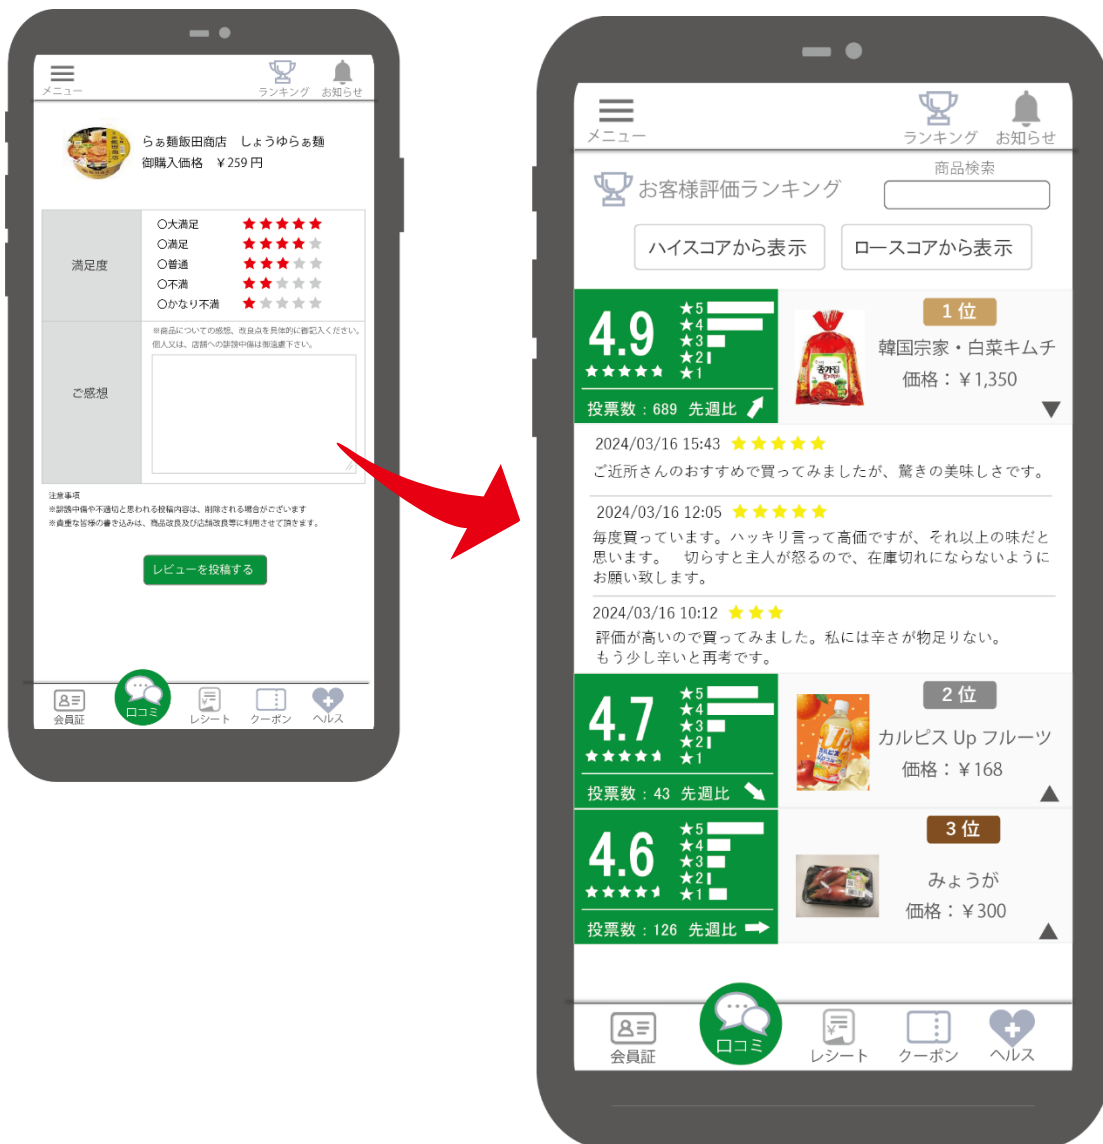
メニュー
ランキング お知らせ

らぁ麺飯田商店 しょうゆらぁ麺
御購入価格 ￥259 円

| 満足度 | ○大満足 ★★★★★<br>○満足 ★★★★<br>○普通 ★★★<br>○不満 ★★<br>○かなり不満 ★ |
|---|---|
| ご感想 | ※商品についての感想、改良点を具体的に御記入ください。個人又は、店舗への誹謗中傷は御遠慮下さい。 |

注意事項
※誹謗中傷や不適切と思われる投稿内容は、削除される場合がございます
※貴重な皆様の書き込みは、商品改良及び店舗改良等に利用させて頂きます。

レビューを投稿する

会員証 口コミ レシート クーポン ヘルス

メニュー
ランキング お知らせ
お客様評価ランキング
商品検索
ハイスコアから表示 ロースコアから表示

4.9
★5 ★4 ★3 ★2 ★1
投票数：689 先週比
1 位
韓国宗家・白菜キムチ
価格：￥1,350

2024/03/16 15:43
ご近所さんのおすすめで買ってみましたが、驚きの美味しさです。

2024/03/16 12:05
毎度買っています。ハッキリ言って高価ですが、それ以上の味だと思います。 切らすと主人が怒るので、在庫切れにならないようにお願い致します。

2024/03/16 10:12
評価が高いので買ってみました。私には辛さが物足りない。もう少し辛いと再考です。

4.7
★5 ★4 ★3 ★2 ★1
投票数：43 先週比
2 位
カルピス Up フルーツ
価格：￥168

4.6
★5 ★4 ★3 ★2 ★1
投票数：126 先週比
3 位
みょうが
価格：￥300

会員証 口コミ レシート クーポン ヘルス